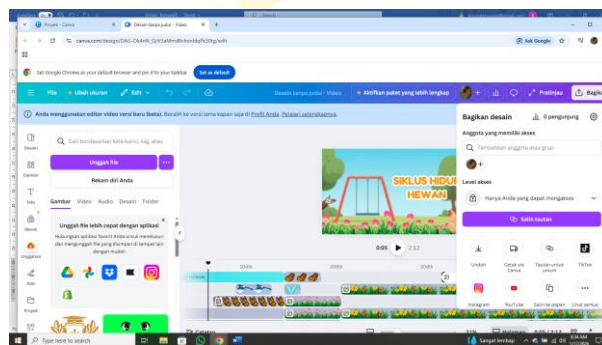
Proyek - Canva
Desain tanpa judul - Video
canva.com/design/DAG-Ok4eN_Q/93aMmdfnhimbfq5t3tg/edit
Ask Google

Set Google Chrome as your default browser and pin it to your taskbar
Set as default

File
Ubah ukuran
Edit
Desain tanpa judul - Video
Aktifkan paket yang lebih lengkap
Pratinjau
Bagikan

Anda menggunakan editor video versi baru Beta!. Kembali ke versi lama kapan saja di Profil Anda. Pelajari selengkapnya.

Desain
Elemen
Teks
Merek
Unggahan
Alat
Proyek

Cari berdasarkan kata kunci, tag, atau
Unggah file
Rekam diri Anda
Gambar
Video
Audio
Desain
Folder

Unggah file lebih cepat dengan aplikasi
Hubungkan aplikasi favorit Anda untuk menemukan dan menggunakan file yang disimpan di tempat lain dengan mudah

SIKLUS HIDUP HEWAN

0:05
2:12

Bagikan desain
0 pengunjung
Anggota yang memiliki akses
Tambahkan anggota atau grup
Level akses
Hanya Anda yang dapat mengakses
Salin tautan
Unduh
Cetak via Canva
Tautan untuk umum
TikTok
Instagram
YouTube
Salin ke papan
Lihat semua

Catatan
Type here to search
Sangat lembap